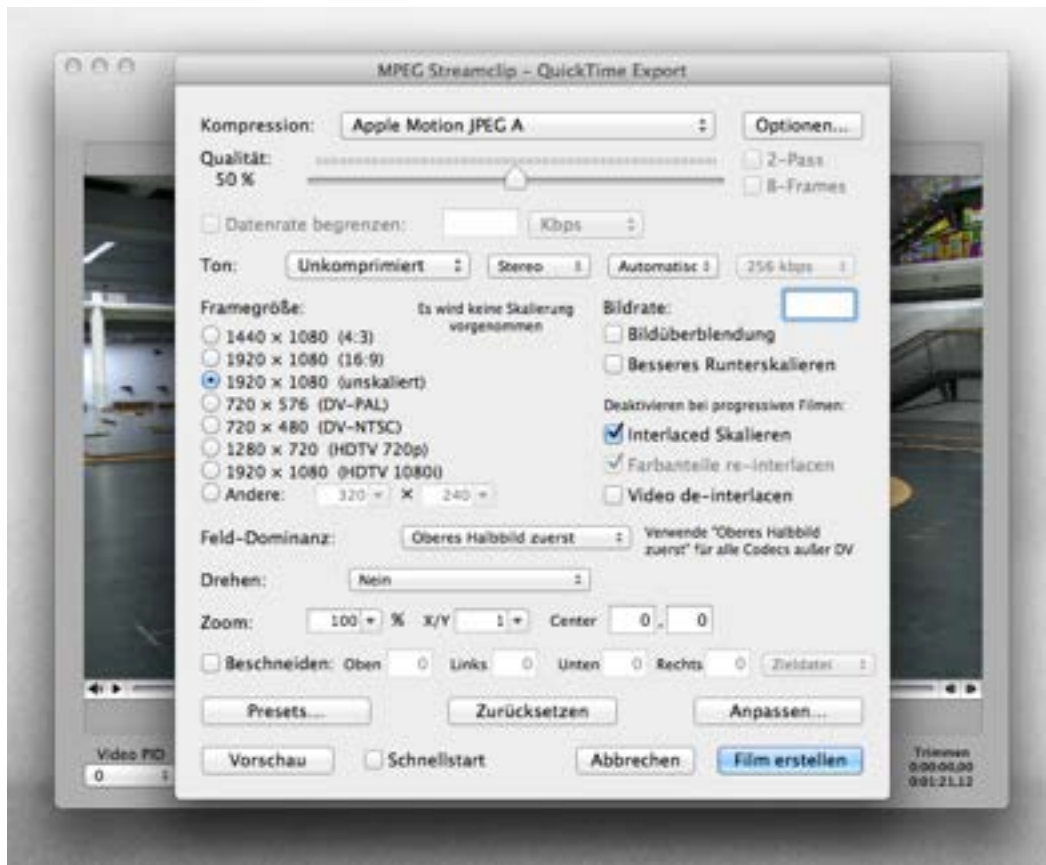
MPEG Streamclip – QuickTime Export

Kompression: Apple Motion JPEG A
Optionen...

Qualität: 50 %
2-Pass
B-Frames

Datenrate begrenzen: Kbps

Ton: Unkomprimiert Stereo Automatisc 256 kbps

Framegröße:
Es wird keine Skalierung vorgenommen
1440 × 1080 (4:3)
1920 × 1080 (16:9)
1920 × 1080 (unskaliert)
720 × 576 (DV-PAL)
720 × 480 (DV-NTSC)
1280 × 720 (HDTV 720p)
1920 × 1080 (HDTV 1080i)
Andere: 320 × 240

Bildrate:
Bildüberblendung
Besseres Runterskalieren

Deaktivieren bei progressiven Filmen:
Interlaced Skalieren
Farbanteile re-interlacen
Video de-interlacen

Feld-Dominanz: Oberes Halbbild zuerst
Verwende "Oberes Halbbild zuerst" für alle Codecs außer DV

Drehen: Nein

Zoom: 100 % X/Y 1 Center 0 , 0

Beschneiden: Oben 0 Links 0 Unten 0 Rechts 0 Zieldatei

Presets... Zurücksetzen Anpassen...

Vorschau Schnellstart Abbrechen Film erstellen

Video PID
0

Trimmen
0:00:00,00
0:01:21,12